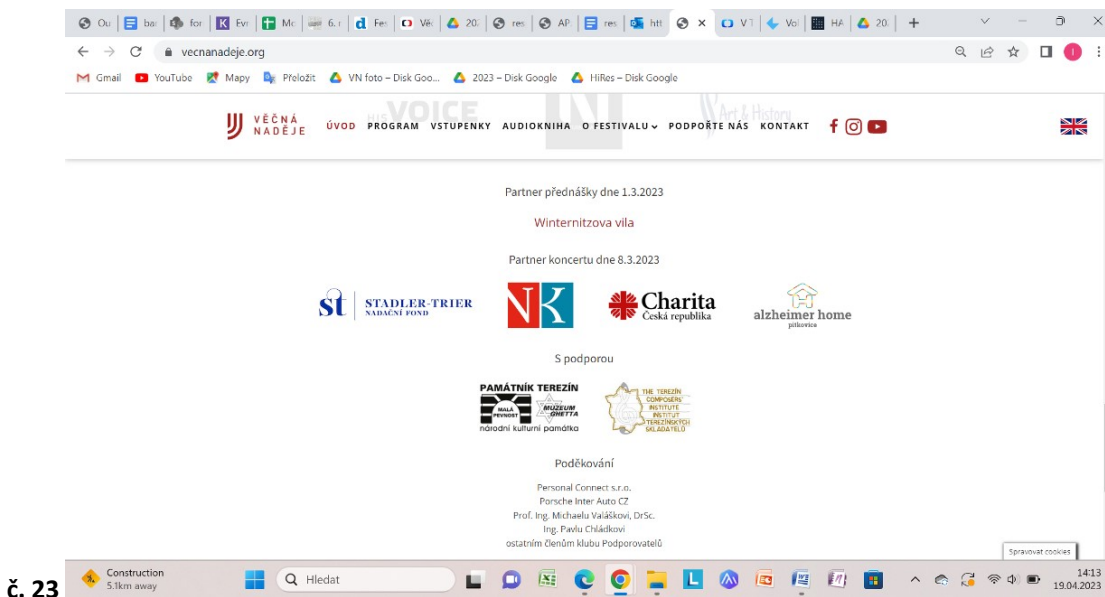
Ou | ba | for | K Fvi | Mc | 6. | d Fe | Vě | 20 | res | AP | res | htt | × | V T | Vo | HA | 20 | +

vecnanadeje.org

Gmail YouTube Mapy Přeložit VN foto – Disk Goo... 2023 – Disk Google HiRes – Disk Google

VĚČNÁ NADĚJE ÚVOD PROGRAM VSTUPENKY AUDIOKNIHA O FESTIVALU PODPOŘTE NÁS KONTAKT

VOICE

Art & History

Partner přednášky dne 1.3.2023

Winternitzova vila

Partner koncertu dne 8.3.2023

st STADLER-TRIER NADAČNÍ FOND

NK

Charita Česká republika

alzheimer home pitkovice

S podporou

PAMÁTNÍK TEREZÍN MALÁ PEVNOST MUZEUM GHETTA národní kulturní památka

THE TEREZÍN COMPOSERS INSTITUTE INSTITUT TEREZÍNSKÝCH SKLADATELŮ

Poděkování

Personal Connect s.r.o.
Porsche Inter Auto CZ
Prof. Ing. Michaelu Valáškovi, DrSc.
Ing. Pavlu Chládkovi
ostatním členům klubu Podporovatelů

Spravovat cookies

č. 23

Construction 5.1km away

Hledat

14:13 19.04.2023